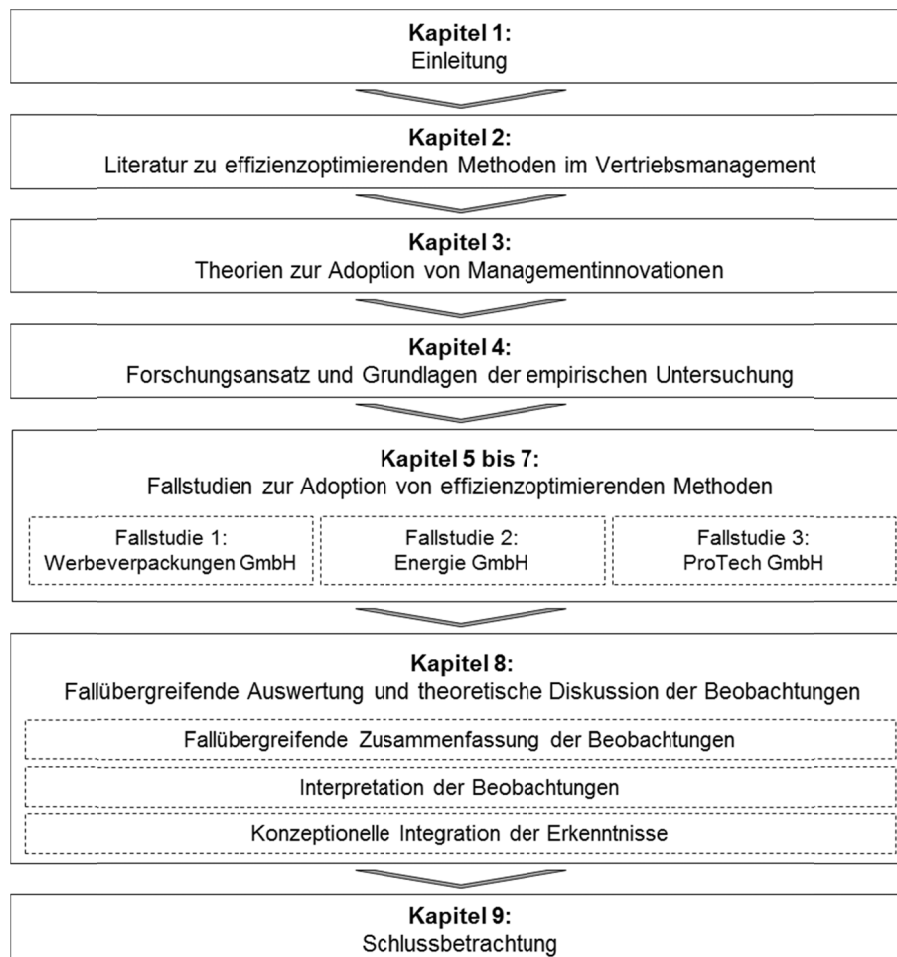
Kapitel 1:
Einleitung

Kapitel 2:
Literatur zu effizienzoptimierenden Methoden im Vertriebsmanagement

Kapitel 3:
Theorien zur Adoption von Managementinnovationen

Kapitel 4:
Forschungsansatz und Grundlagen der empirischen Untersuchung

Kapitel 5 bis 7:
Fallstudien zur Adoption von effizienzoptimierenden Methoden

Fallstudie 1:
Werbeverpackungen GmbH

Fallstudie 2:
Energie GmbH

Fallstudie 3:
ProTech GmbH

Kapitel 8:
Fallübergreifende Auswertung und theoretische Diskussion der Beobachtungen

Fallübergreifende Zusammenfassung der Beobachtungen

Interpretation der Beobachtungen

Konzeptionelle Integration der Erkenntnisse

Kapitel 9:
Schlussbetrachtung